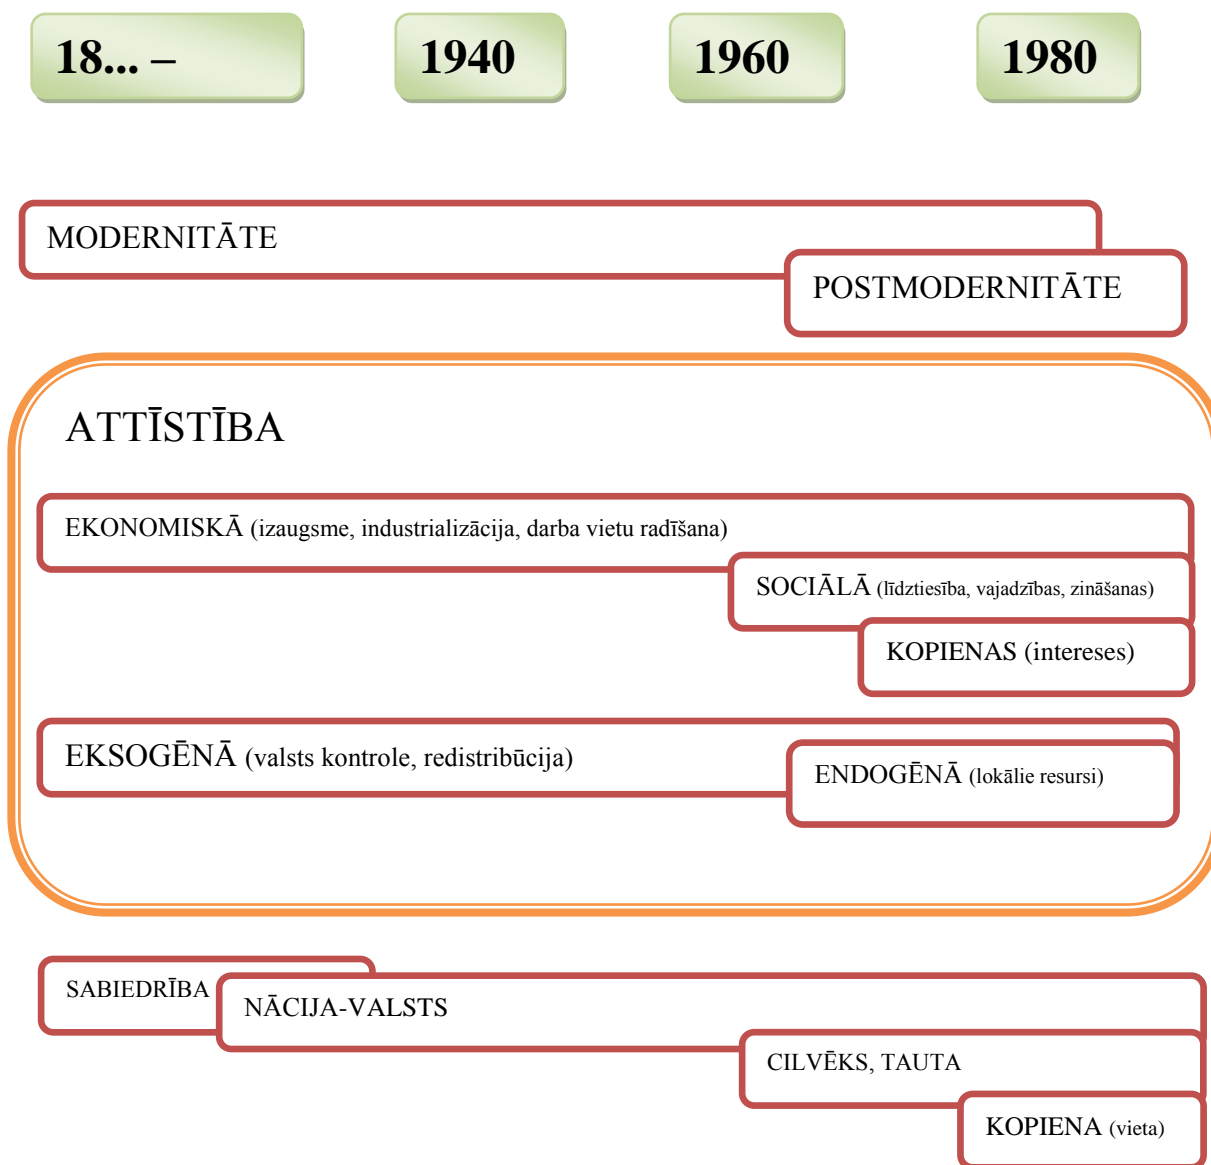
18... –

1940

1960

1980

MODERNITĀTE

POSTMODERNITĀTE

ATTĪSTĪBA

EKONOMISKĀ (izaugsme, industrializācija, darba vietu radīšana)

SOCIĀLĀ (līdztiesība, vajadzības, zināšanas)

KOPIENAS (intereses)

EKSOGĒNĀ (valsts kontrole, redistribūcija)

ENDOGĒNĀ (lokālie resursi)

SABIEDRĪBA

NĀCIJA-VALSTS

CILVĒKS, TAUTA

KOPIENA (vieta)